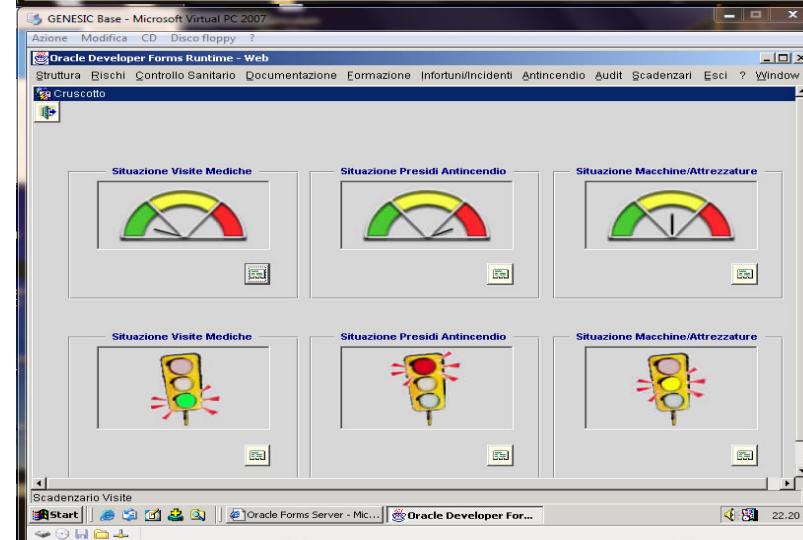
GENESIC Base - Microsoft Virtual PC 2007

Azione Modifica CD Disco floppy ?

Oracle Developer Forms Runtime - Web

Struttura Rischi Controllo Sanitario Documentazione Formazione Infortuni/Incidenti Antincendio Audit Scadenzari Esci ? Window

Cruscotto

Situazione Visite Mediche

Situazione Presidi Antincendio

Situazione Macchine/Attrezzature

Situazione Visite Mediche

Situazione Presidi Antincendio

Situazione Macchine/Attrezzature

Scadenzario Visite

Start

Oracle Forms Server - Mic...

Oracle Developer For...

22.20